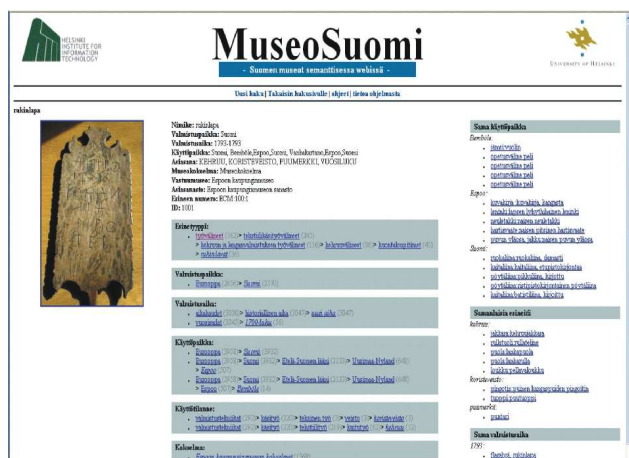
HELSINKI INSTITUTE FOR INFORMATION TECHNOLOGY

MuseoSuomi

- Suomen museot semanttisessa webissä -

UNIVERSITY OF HELSINKI

Uusi haku | Takaisin hakusivulle | ohjeet | tietoa ohjelmasta

rukinlapa

Nimike: rukinlapa
Valmistuspaikka: Suomi
Valmistusaika: 1793-1793
Käyttöpaikka: Suomi, Sundsberg, Espoo, Suomi, Uusimaa, Espoo, Suomi
Asiasana: KEHRUU, KORISTEVEISTO, PUUMERKKI, VUOSILUKU
Museokokoelma: Museokokoelma
Vastuumuseo: Espoon kaupunginmuseo
Asiasanasto: Espoon kaupunginmuseon sanasto
Esineen numero: ECM 100:1
ID: 1001

Esinetyyppi:
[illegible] > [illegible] > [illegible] > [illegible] > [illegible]

Valmistuspaikka:
Eurooppa > Suomi

Valmistusaika:
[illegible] > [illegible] > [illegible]
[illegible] > 1790-luku

Käyttöpaikka:
Eurooppa > Suomi > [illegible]
Eurooppa > Suomi > Etelä-Suomen lääni > Uusimaa Nyland > Espoo
Eurooppa > Suomi > Etelä-Suomen lääni > Uusimaa Nyland > Espoo > Sundsberg

Käyttötilanne:
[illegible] > käsityö > tekstiilityö > kehruu > koristeveisto
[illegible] > käsityö > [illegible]

Kokoelma:
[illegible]

Sama käyttöpaikka
Sundsberg:
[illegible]
Espoo:
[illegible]
Suomi:
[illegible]

Samanlaisia esineitä
kehruu:
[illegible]
koristeveisto:
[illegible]
puumerkki:
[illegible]

Sama valmistusaika
1793:
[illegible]